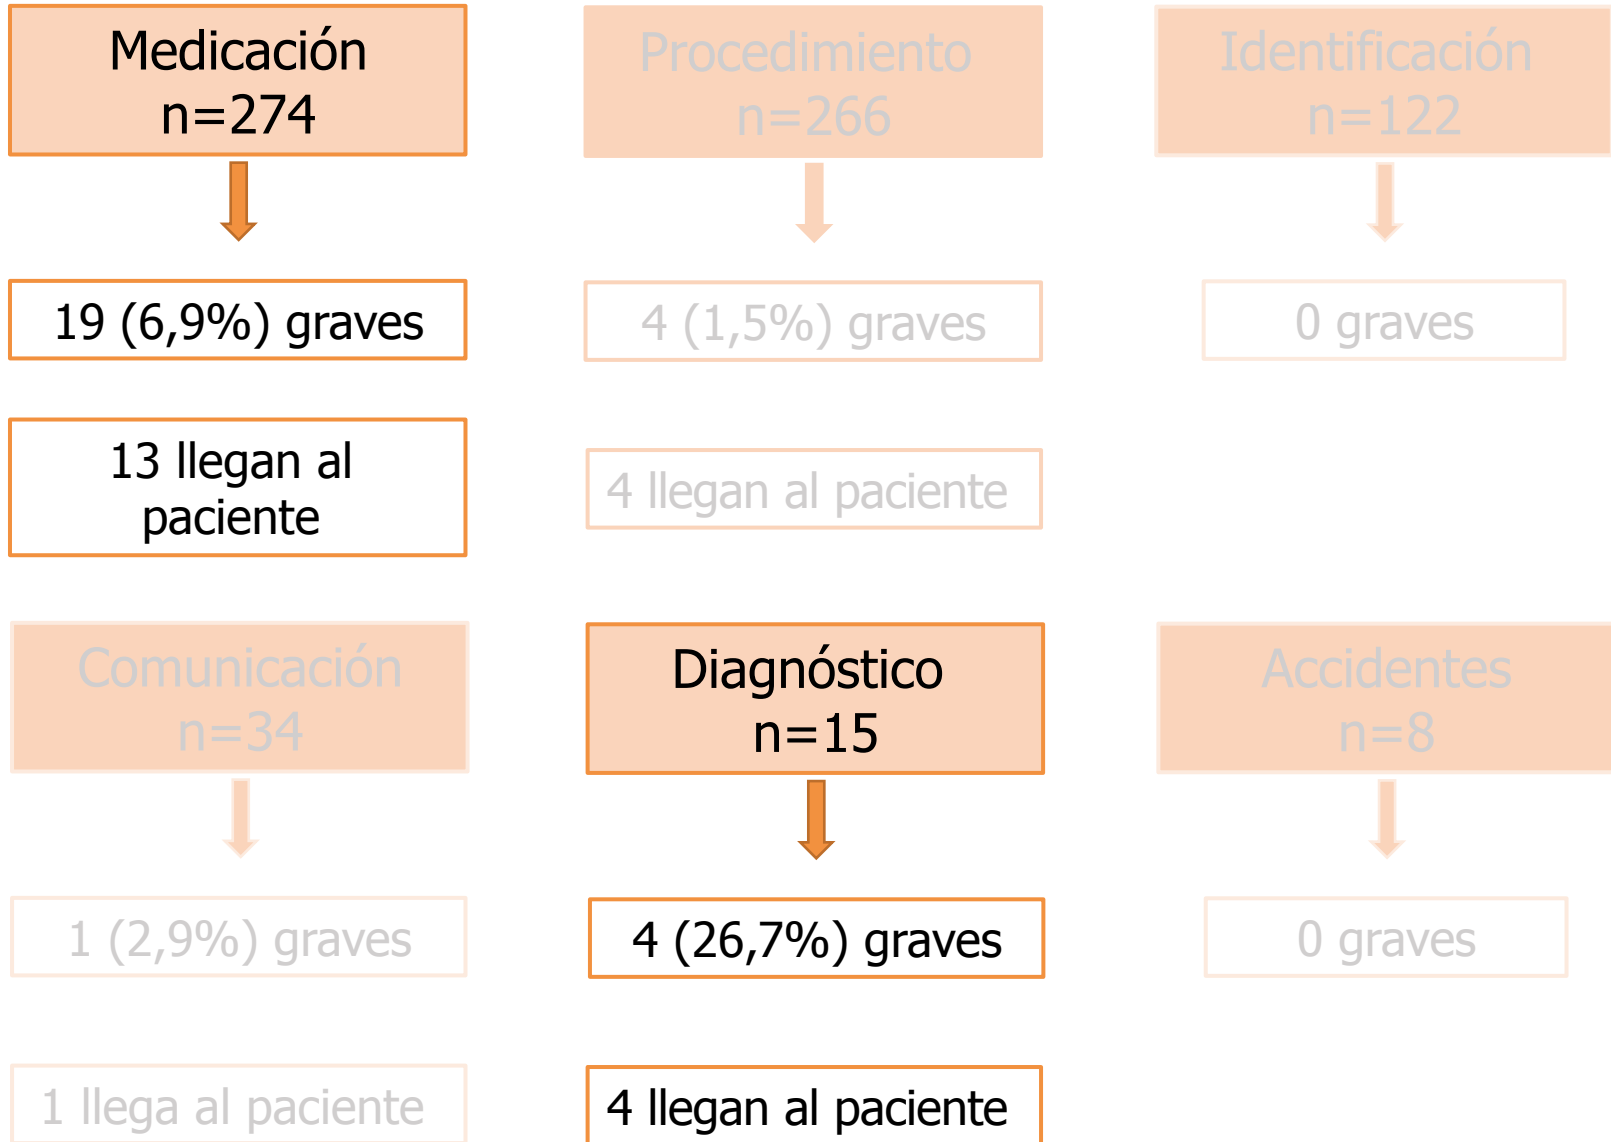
Medicación
n=274

19 (6,9%) graves

13 llegan al paciente

Procedimiento
n=266

4 (1,5%) graves

4 llegan al paciente

Identificación
n=122

0 graves

Comunicación
n=34

1 (2,9%) graves

1 llega al paciente

Diagnóstico
n=15

4 (26,7%) graves

4 llegan al paciente

Accidentes
n=8

0 graves